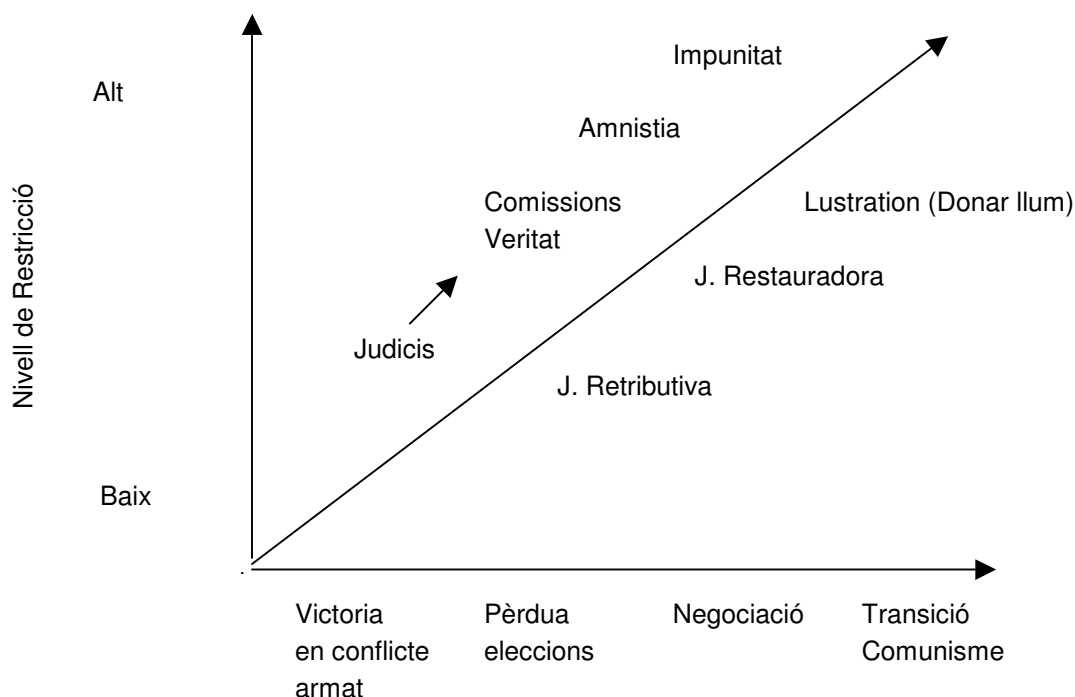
Nivell de Restricció

Alt

Impunitat

Amnistia

Comissions Veritat

Lustration (Donar llum)

J. Restauradora

Judicis

J. Retributiva

Baix

Victoria en conflicte armat

Pèrdua eleccions

Negociació

Transició Comunisme